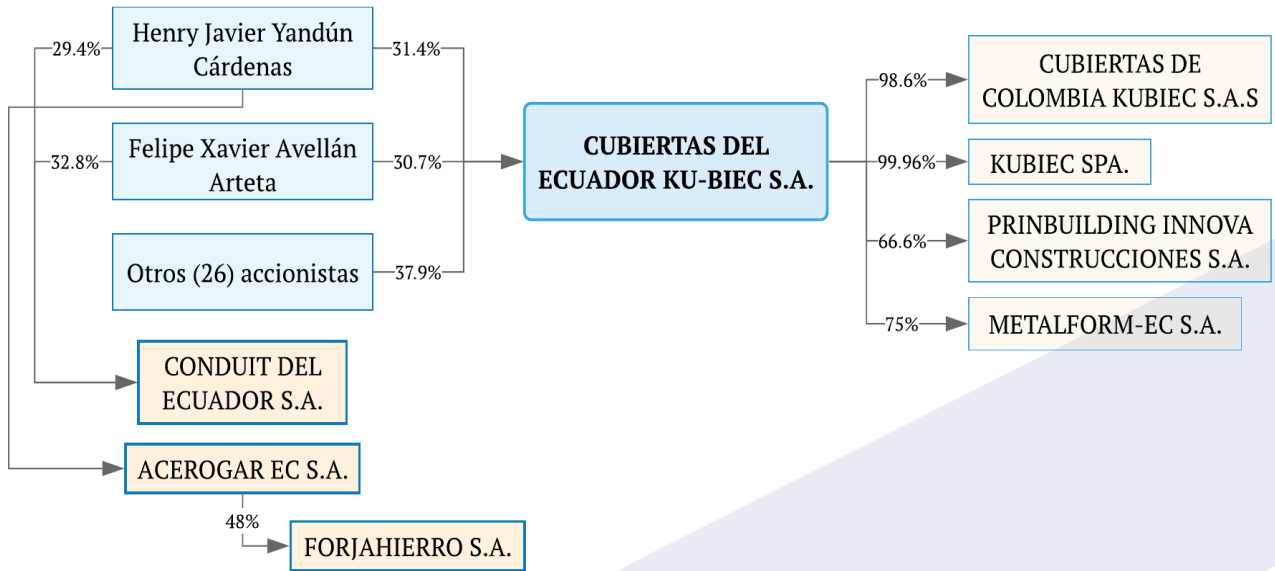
29.4%

Henry Javier Yandún Cárdenas

31.4%

32.8%

Felipe Xavier Avellán Arteta

30.7%

Otros (26) accionistas

37.9%

CUBIERTAS DEL ECUADOR KU-BIEC S.A.

98.6%

CUBIERTAS DE COLOMBIA KUBIEC S.A.S

99.96%

KUBIEC SPA.

66.6%

PRINBUILDING INNOVA CONSTRUCCIONES S.A.

75%

METALFORM-EC S.A.

CONDUIT DEL ECUADOR S.A.

ACEROGAR EC S.A.

48%

FORJAHIERRO S.A.